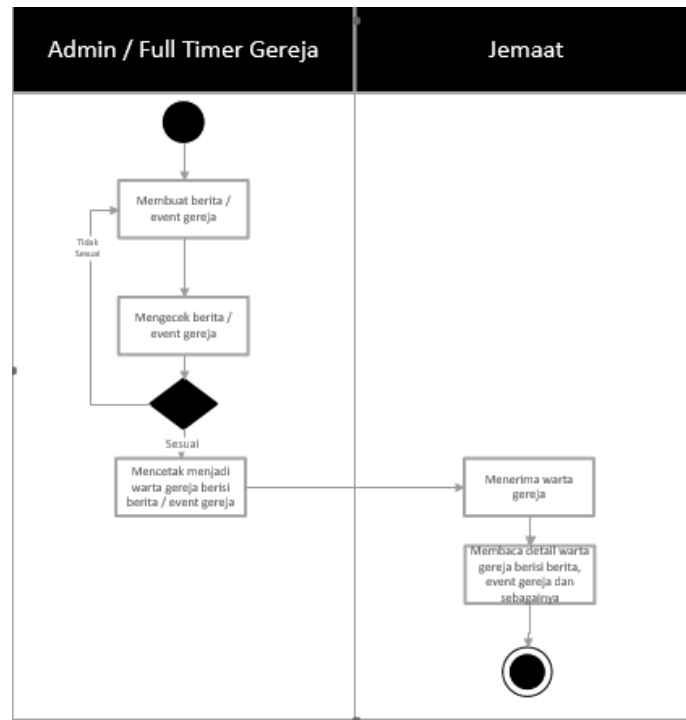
Admin / Full Timer Gereja

Jemaat

Membuat berita / event gereja

Tidak Sesuai

Mengecek berita / event gereja

Sesuai

Mencetak menjadi warta gereja berisi berita / event gereja

Menerima warta gereja

Membaca detail warta gereja berisi berita, event gereja dan sebagainya